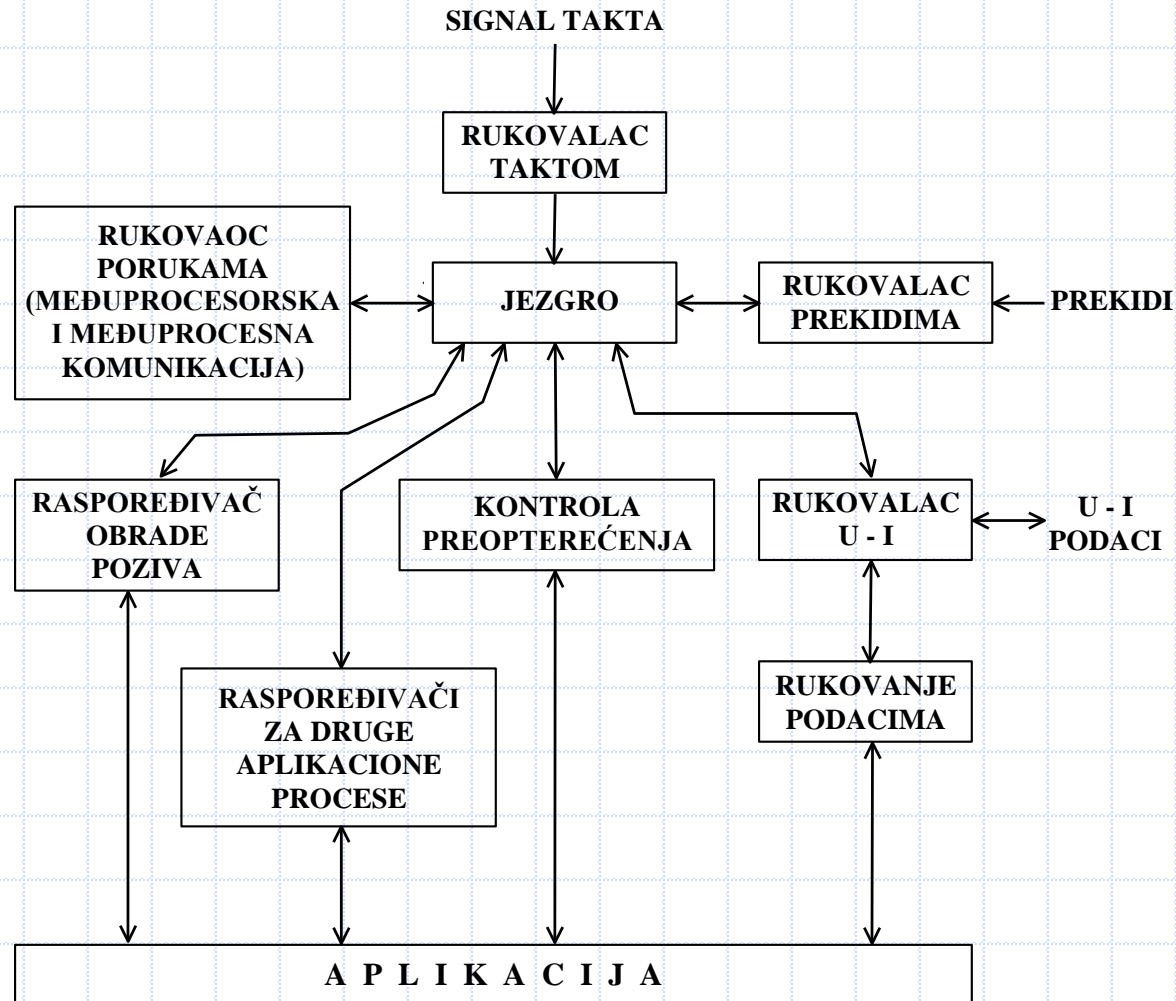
SIGNAL TAKTA

RUKOVALAC TAKTOM

RUKOVAOC PORUKAMA (MEĐUPROCESORSKA I MEĐUPROCESNA KOMUNIKACIJA)

JEZGRO

RUKOVALAC PREKIDIMA

PREKIDI

RASPOREĐIVAČ OBRADE POZIVA

KONTROLA PREOPTEREĆENJA

RUKOVALAC U - I

U - I PODACI

RASPOREĐIVAČI ZA DRUGE APLIKACIONE PROCESE

RUKOVANJE PODACIMA

A P L I K A C I J A